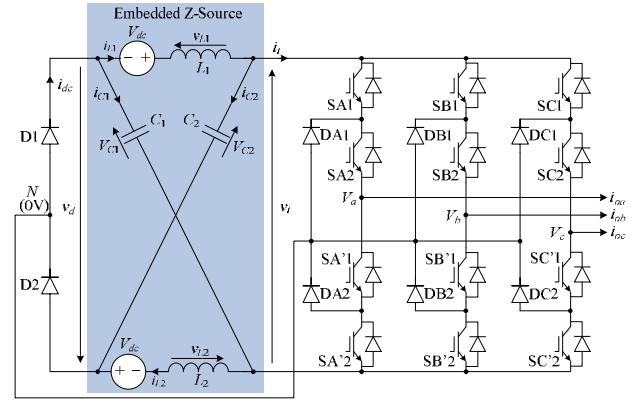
Embedded Z-Source

$i_{L1}$ $V_{dc}$ $v_{L1}$ $L_1$ $i_i$

$i_{dc}$ $i_{C1}$ $i_{C2}$

$C_1$ $C_2$

D1 $V_{C1}$ $V_{C2}$

SA1 SB1 SC1

DA1 DB1 DC1

SA2 SB2 SC2

$N$ (0V) $v_d$ $v_i$ $V_a$ $V_b$ $V_c$ $i_{oa}$ $i_{ob}$ $i_{oc}$

SA'1 SB'1 SC'1

D2 DA2 DB2 DC2

$V_{dc}$ $v_{L2}$ $i_{L2}$ $L_2$

SA'2 SB'2 SC'2